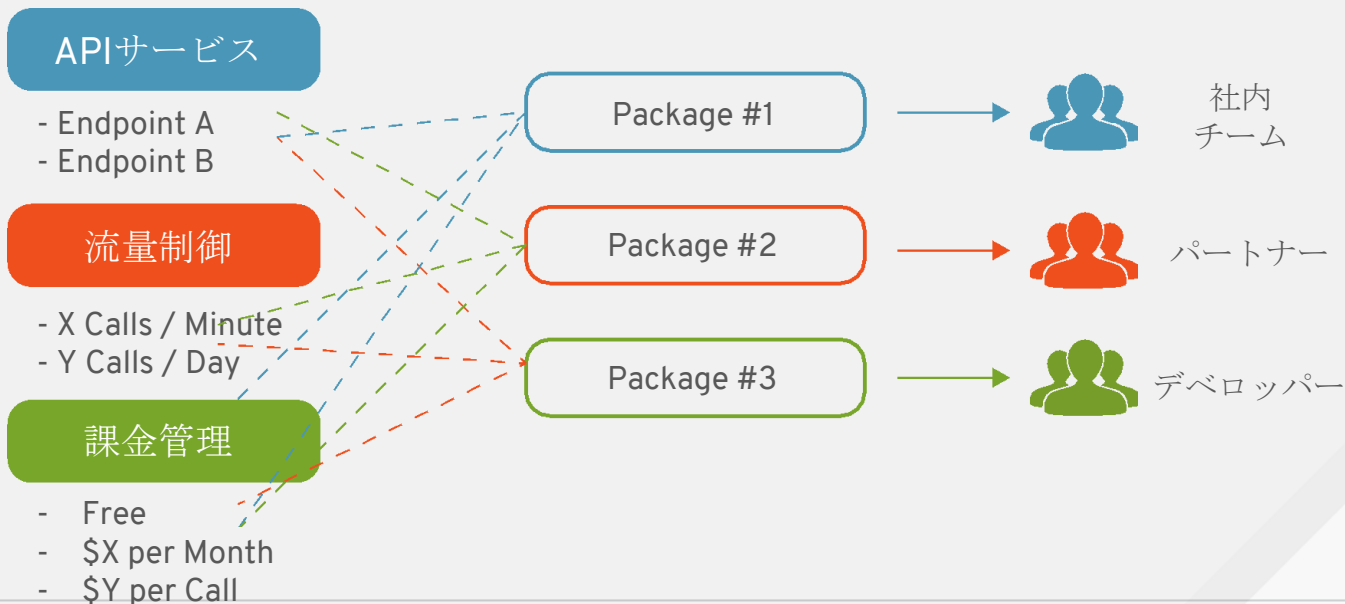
APIサービス

- Endpoint A
- Endpoint B

流量制御

- X Calls / Minute
- Y Calls / Day

課金管理

- Free
- \$X per Month
- \$Y per Call

Package #1

Package #2

Package #3

社内
チーム

パートナー

デベロッパー